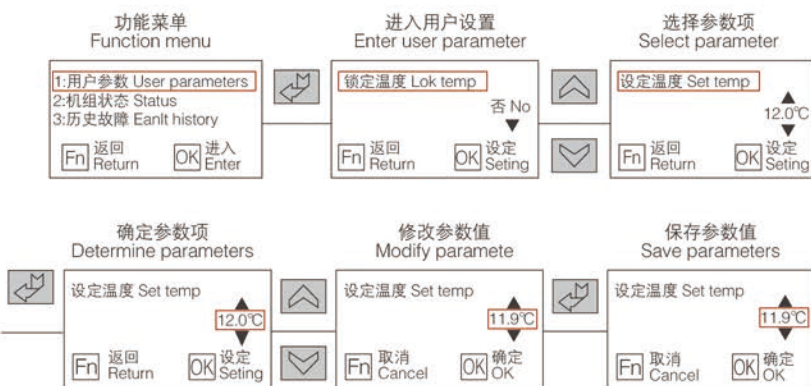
功能菜单
Function menu

1:用户参数 User parameters
2:机组状态 Status
3:历史故障 Eanlt history

Fn 返回 Return
OK 进入 Enter

进入用户设置
Enter user parameter

锁定温度 Lok temp
否 No

Fn 返回 Return
OK 设定 Seting

选择参数项
Select parameter

设定温度 Set temp
12.0℃

Fn 返回 Return
OK 设定 Seting

确定参数项
Determine parameters

设定温度 Set temp
12.0℃

Fn 返回 Return
OK 设定 Seting

修改参数值
Modify paramete

设定温度 Set temp
11.9℃

Fn 取消 Cancel
OK 确定 OK

保存参数值
Save parameters

设定温度 Set temp
11.9℃

Fn 取消 Cancel
OK 确定 OK